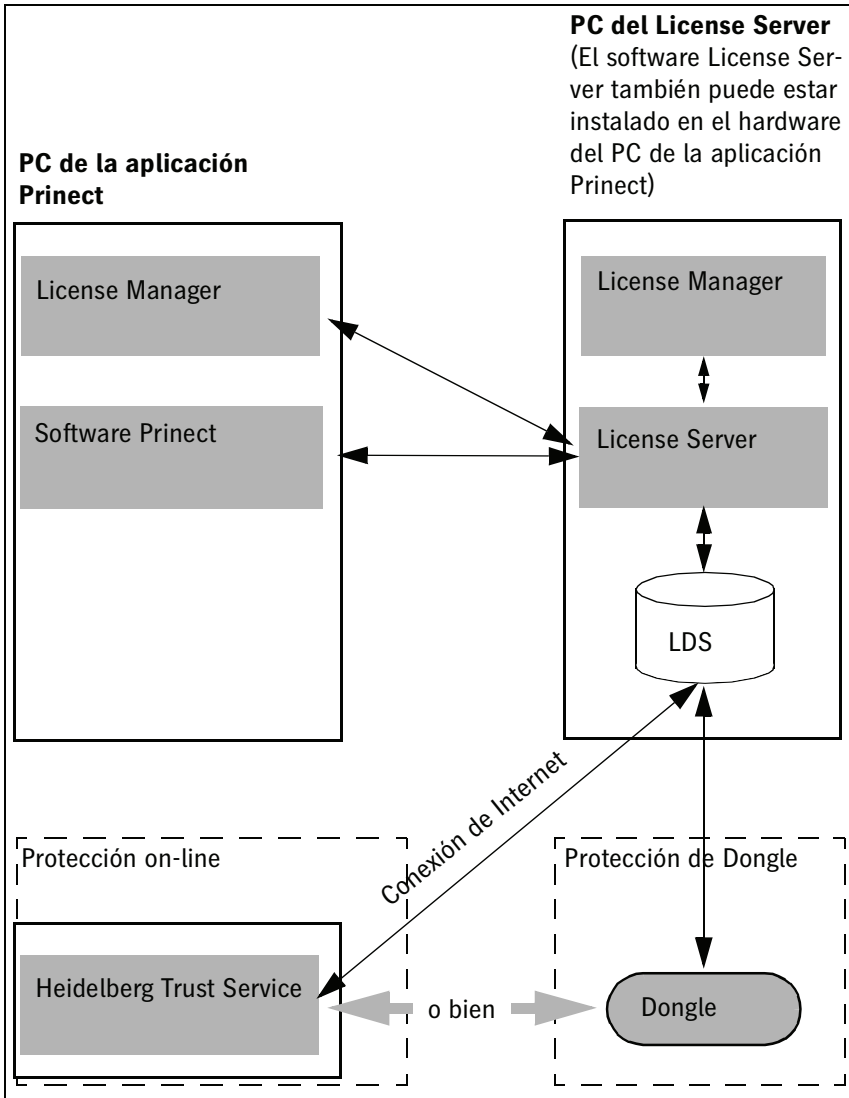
**PC del License Server**
(El software License Server también puede estar instalado en el hardware del PC de la aplicación Prinect)

**PC de la aplicación Prinect**

License Manager

Software Prinect

License Manager

License Server

LDS

Conexión de Internet

Protección on-line

Heidelberg Trust Service

o bien

Protección de Dongle

Dongle